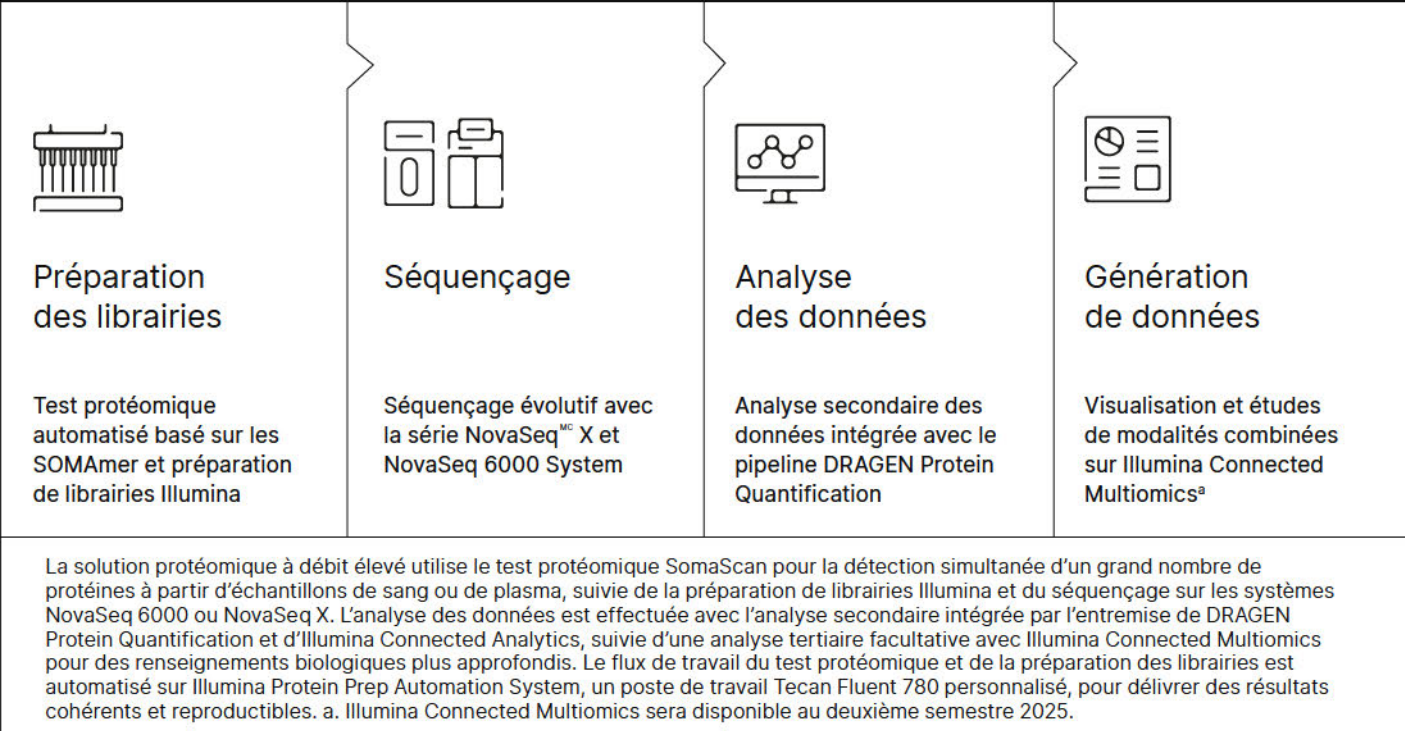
Préparation des librairies

Test protéomique automatisé basé sur les SOMAmer et préparation de librairies Illumina

Séquençage

Séquençage évolutif avec la série NovaSeq$^{MC}$ X et NovaSeq 6000 System

Analyse des données

Analyse secondaire des données intégrée avec le pipeline DRAGEN Protein Quantification

Génération de données

Visualisation et études de modalités combinées sur Illumina Connected Multiomics$^{a}$

La solution protéomique à débit élevé utilise le test protéomique SomaScan pour la détection simultanée d'un grand nombre de protéines à partir d'échantillons de sang ou de plasma, suivie de la préparation de librairies Illumina et du séquençage sur les systèmes NovaSeq 6000 ou NovaSeq X. L'analyse des données est effectuée avec l'analyse secondaire intégrée par l'entremise de DRAGEN Protein Quantification et d'Illumina Connected Analytics, suivie d'une analyse tertiaire facultative avec Illumina Connected Multiomics pour des renseignements biologiques plus approfondis. Le flux de travail du test protéomique et de la préparation des librairies est automatisé sur Illumina Protein Prep Automation System, un poste de travail Tecan Fluent 780 personnalisé, pour délivrer des résultats cohérents et reproductibles. a. Illumina Connected Multiomics sera disponible au deuxième semestre 2025.